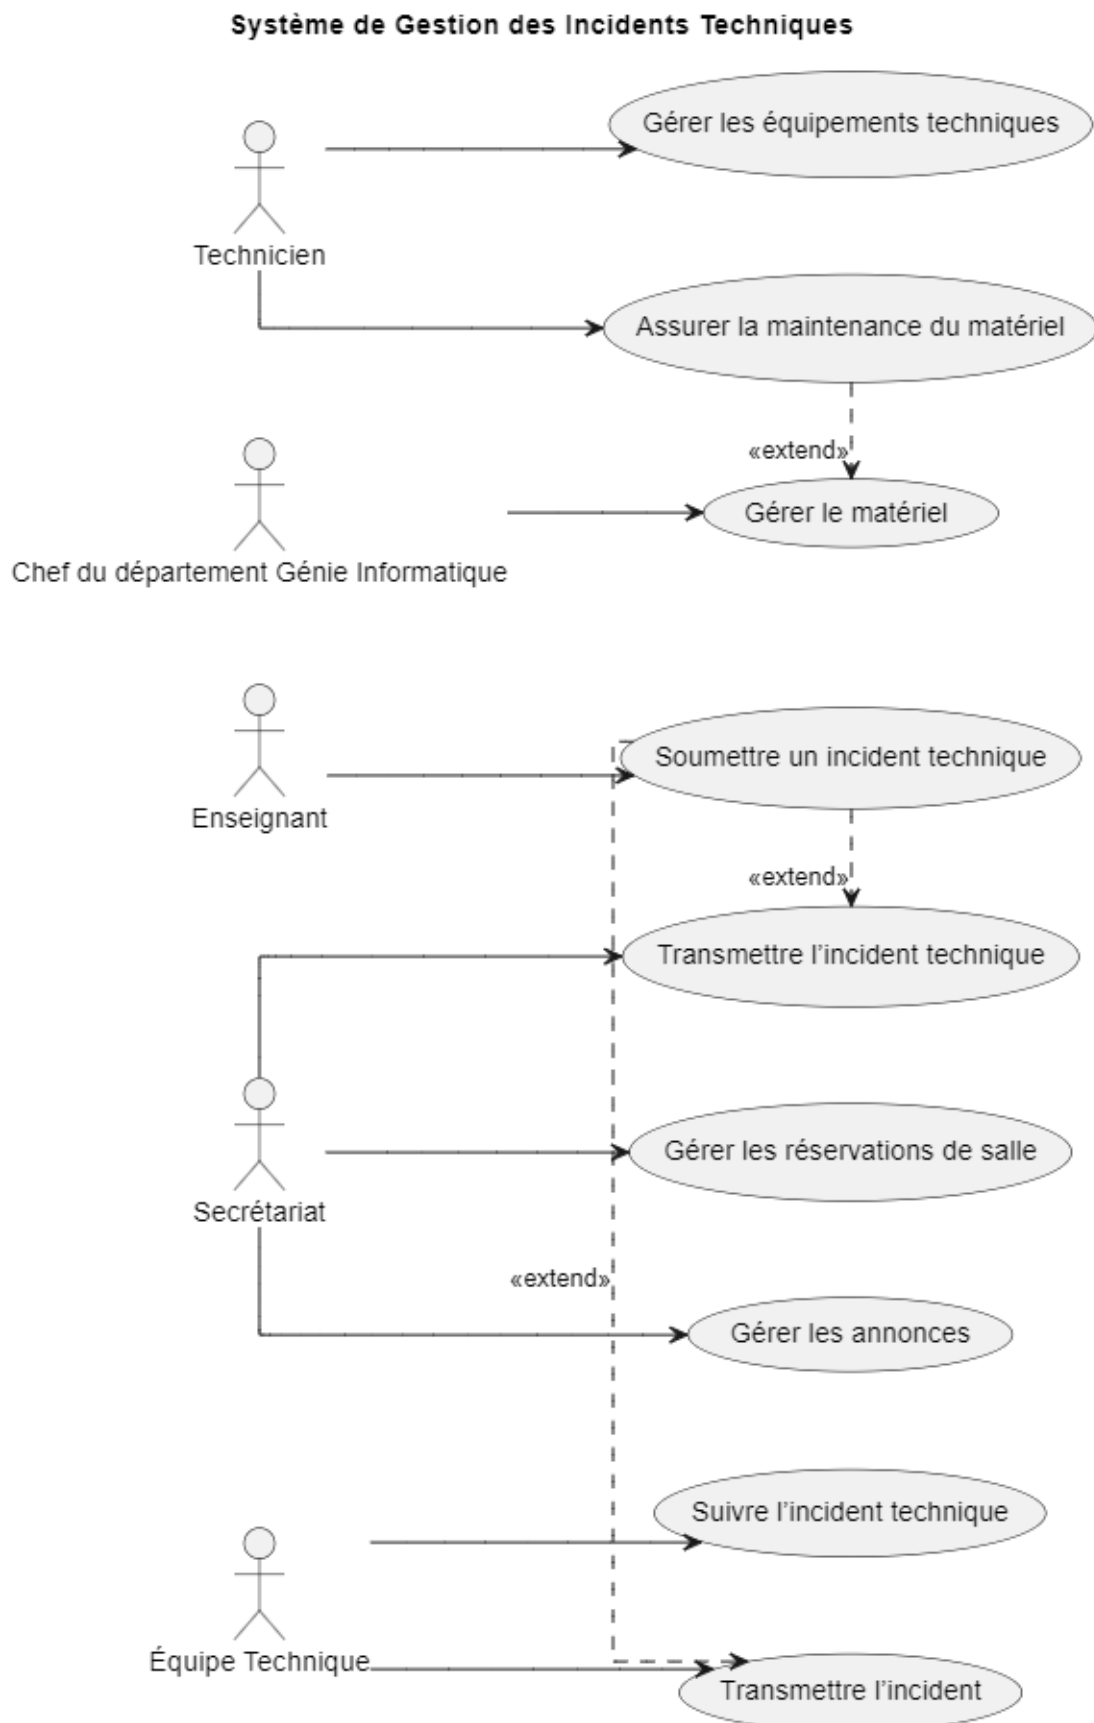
Système de Gestion des Incidents Techniques

Technicien

Gérer les équipements techniques

Assurer la maintenance du matériel

«extend»

Chef du département Génie Informatique

Gérer le matériel

Enseignant

Soumettre un incident technique

«extend»

Transmettre l’incident technique

Secrétariat

Gérer les réservations de salle

«extend»

Gérer les annonces

Suivre l’incident technique

Équipe Technique

Transmettre l’incident